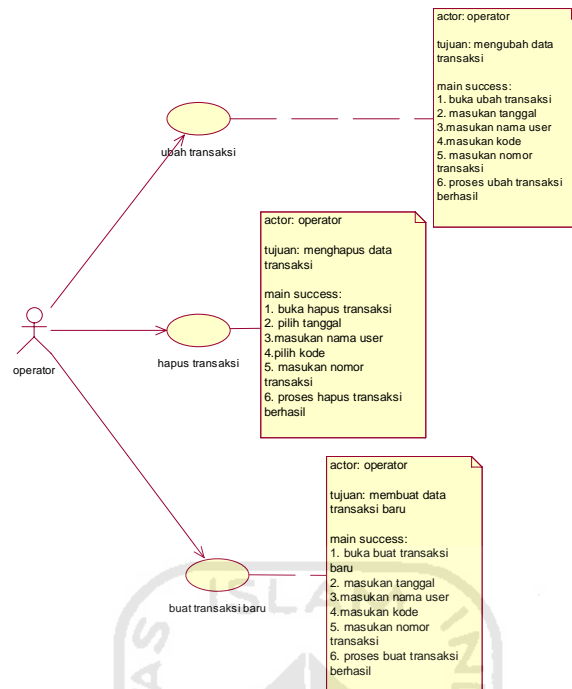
actor: operator

tujuan: mengubah data transaksi

main success:
1. buka ubah transaksi
2. masukan tanggal
3.masukan nama user
4.masukan kode
5. masukan nomor transaksi
6. proses ubah transaksi berhasil

ubah transaksi

actor: operator

tujuan: menghapus data transaksi

main success:
1. buka hapus transaksi
2. pilih tanggal
3.masukan nama user
4.pilih kode
5. masukan nomor transaksi
6. proses hapus transaksi berhasil

operator

hapus transaksi

actor: operator

tujuan: membuat data transaksi baru

main success:
1. buka buat transaksi baru
2. masukan tanggal
3.masukan nama user
4.masukan kode
5. masukan nomor transaksi
6. proses buat transaksi berhasil

buat transaksi baru

ISLAM